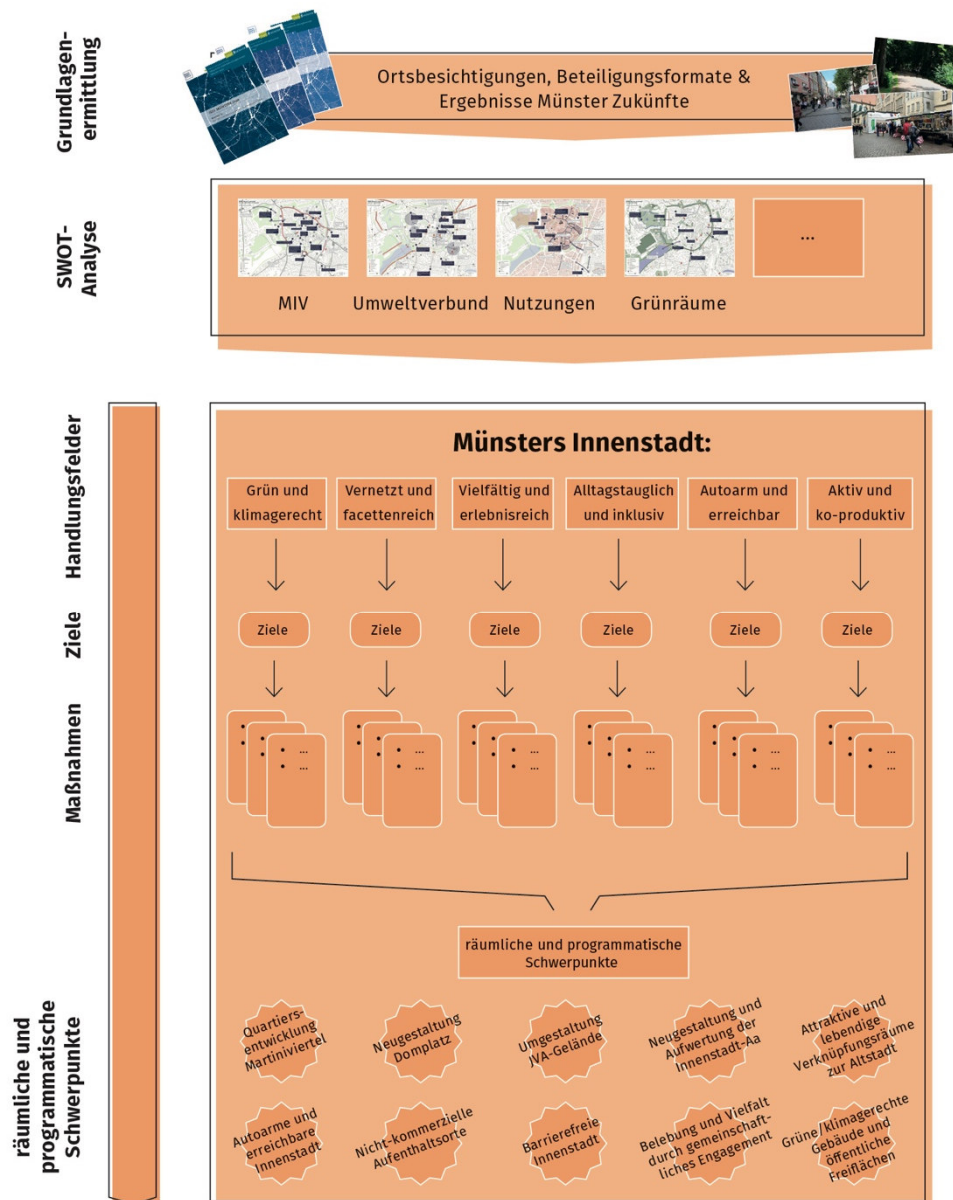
Grundlagenermittlung

Ortsbesichtigungen, Beteiligungsformate & Ergebnisse Münster Zukünfte

SWOT-Analyse

...

MIV Umweltverbund Nutzungen Grünräume

Handlungsfelder

Ziele

Maßnahmen

räumliche und programmatische Schwerpunkte

Münsters Innenstadt:

Grün und klimagerecht

Vernetzt und facettenreich

Vielfältig und erlebnisreich

Alltagstauglich und inklusiv

Autoarm und erreichbar

Aktiv und ko-produktiv

Ziele

Ziele

Ziele

Ziele

Ziele

Ziele

• ...
• ...

• ...
• ...

• ...
• ...

• ...
• ...

• ...
• ...

• ...
• ...

räumliche und programmatische Schwerpunkte

Quartiersentwicklung Martiniviertel

Neugestaltung Domplatz

Umgestaltung JVA-Gelände

Neugestaltung und Aufwertung der Innenstadt-Aa

Attraktive und lebendige Verknüpfungsräume zur Altstadt

Autoarme und erreichbare Innenstadt

Nicht-kommerzielle Aufenthaltsorte

Barrierefreie Innenstadt

Belebung und Vielfalt durch gemeinschaftliches Engagement

Grüne/klimagerechte Gebäude und öffentliche Freiflächen